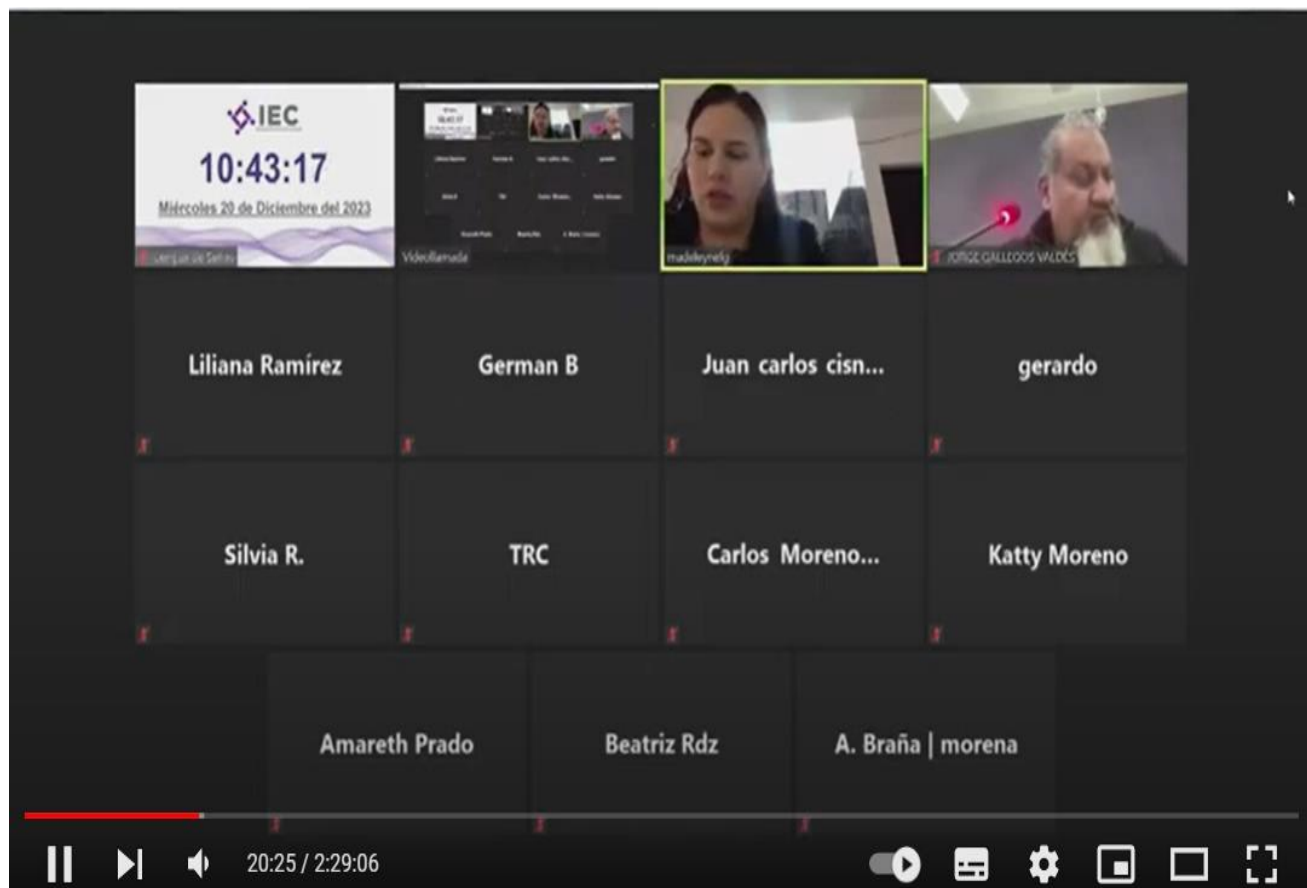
IEC
10:43:17
Miércoles 20 de Diciembre del 2023
Lengua de Señas

Videollamada

madeleynelg

JORGE GALLEGOS VALDES

Liliana Ramírez

German B

Juan carlos cisn...

gerardo

Silvia R.

TRC

Carlos Moreno...

Katty Moreno

Amareth Prado

Beatriz Rdz

A. Braña | morena

20:25 / 2:29:06